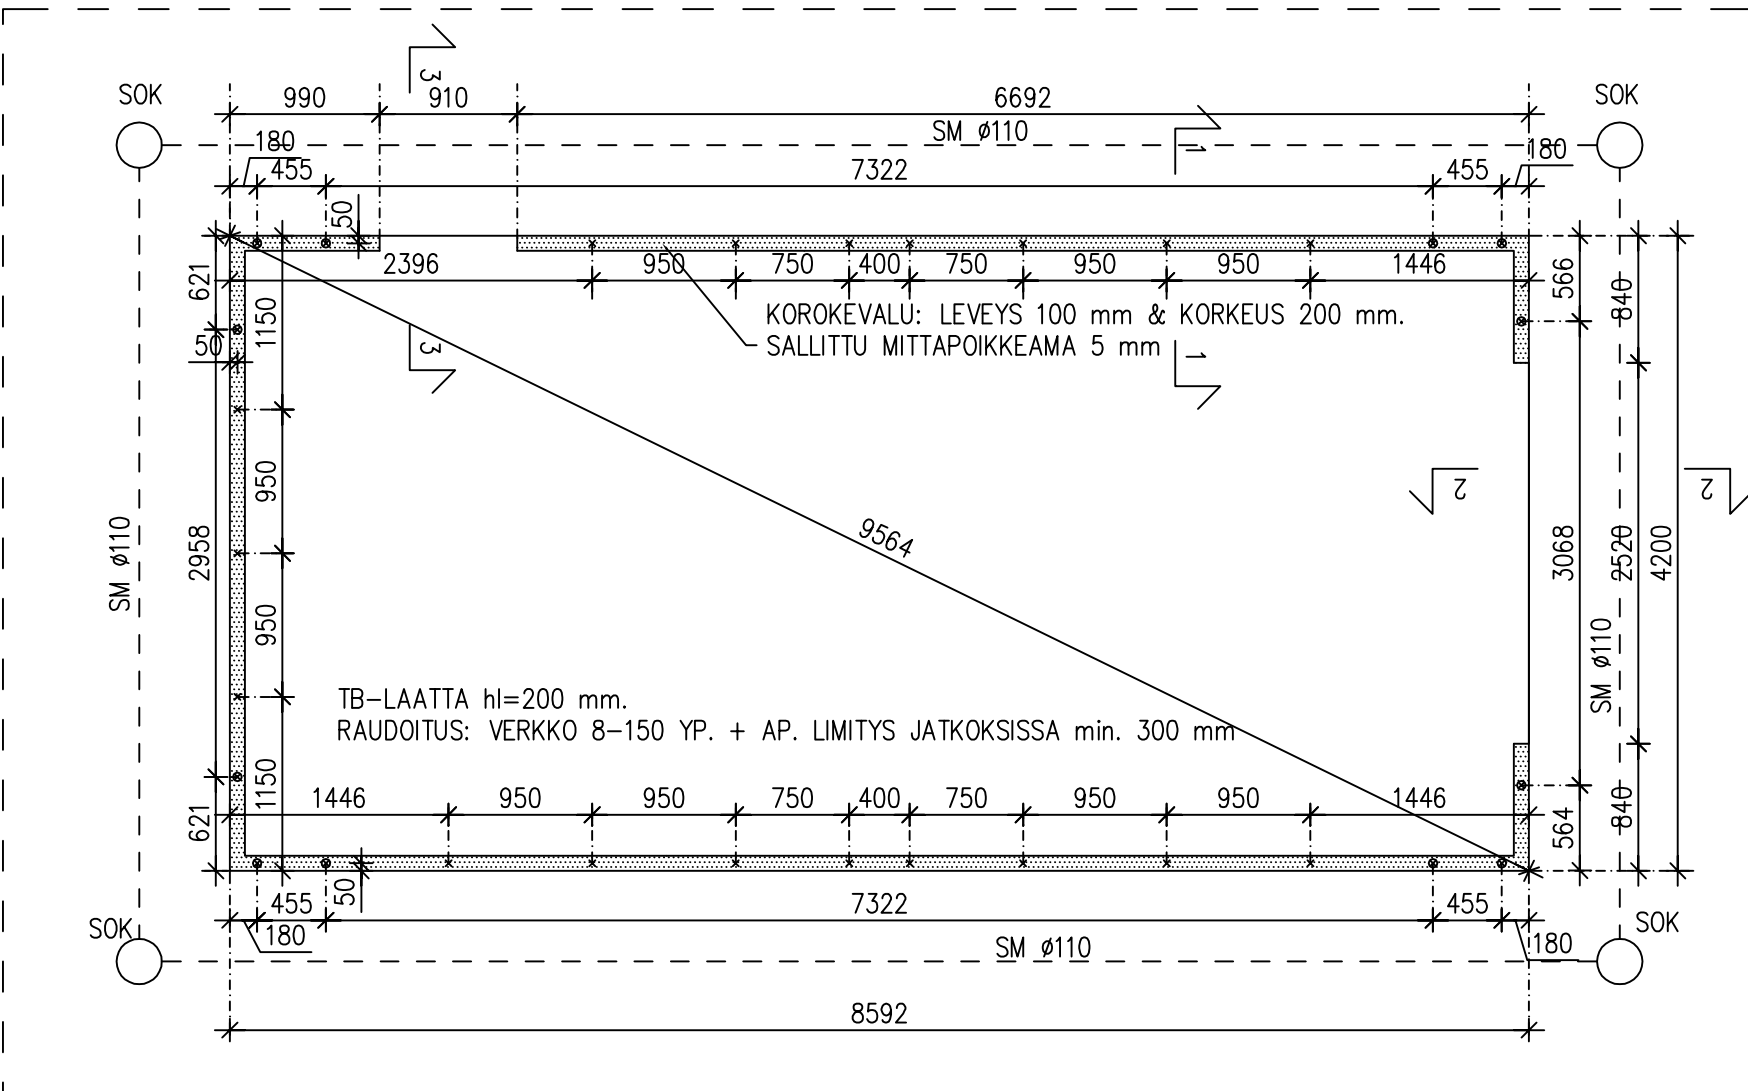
3
SOK
990
910
6692
SOK
SM ø110
1
180
180
455
7322
455
50
621
2396
950
750
400
750
950
950
1446
566
840
KOROKEVALU: LEVEYS 100 mm & KORKEUS 200 mm.
SALLITTU MITTAPOIKKEAMA 5 mm
50
1150
3
1
2
2
950
9564
SM ø110
2958
3068
2520
4200
950
SM ø110
TB-LAATTA hl=200 mm.
RAUDOITUS: VERKKO 8-150 YP. + AP. LIMITYS JATKOKSISSA min. 300 mm
1150
621
1446
950
950
750
400
750
950
950
1446
840
564
50
455
7322
455
SOK
180
SM ø110
180
SOK
8592